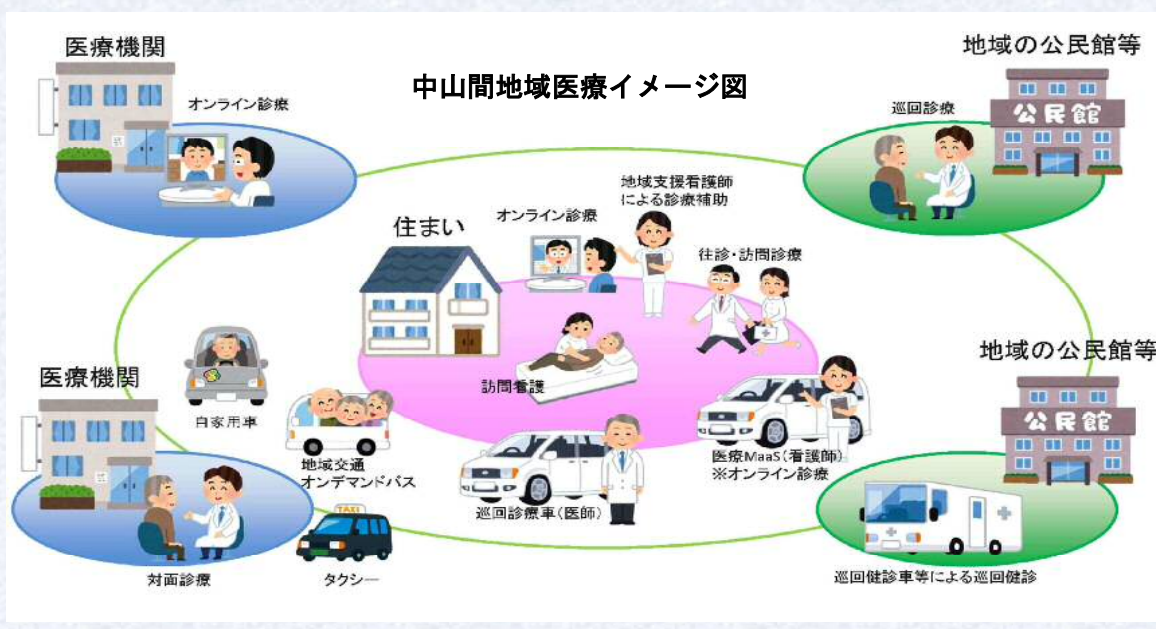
医療機関

オンライン診療

中山間地域医療イメージ図

地域の公民館等

巡回診療

公民館

地域支援看護師による診療補助

住まい

オンライン診療

往診・訪問診療

地域の公民館等

医療機関

訪問看護

自家用車

公民館

地域交通オンデマンドバス

医療MaaS（看護師）
※オンライン診療

巡回診療車（医師）

TAXI

対面診療

タクシー

巡回健診車等による巡回健診